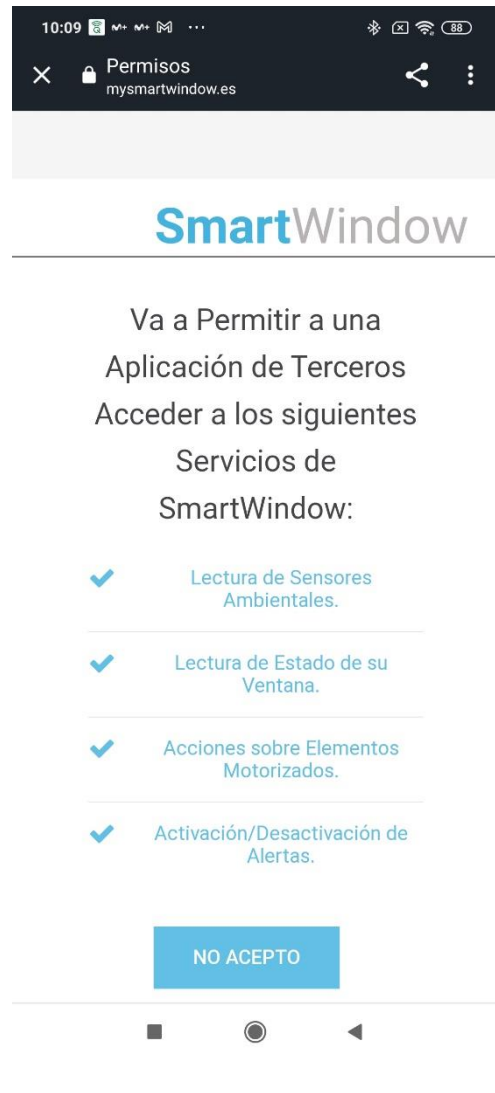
10:09 ··· 88

Permisos
mysmartwindow.es

SmartWindow

Va a Permitir a una Aplicación de Terceros Acceder a los siguientes Servicios de SmartWindow:

Lectura de Sensores Ambientales.

Lectura de Estado de su Ventana.

Acciones sobre Elementos Motorizados.

Activación/Desactivación de Alertas.

NO ACEPTO